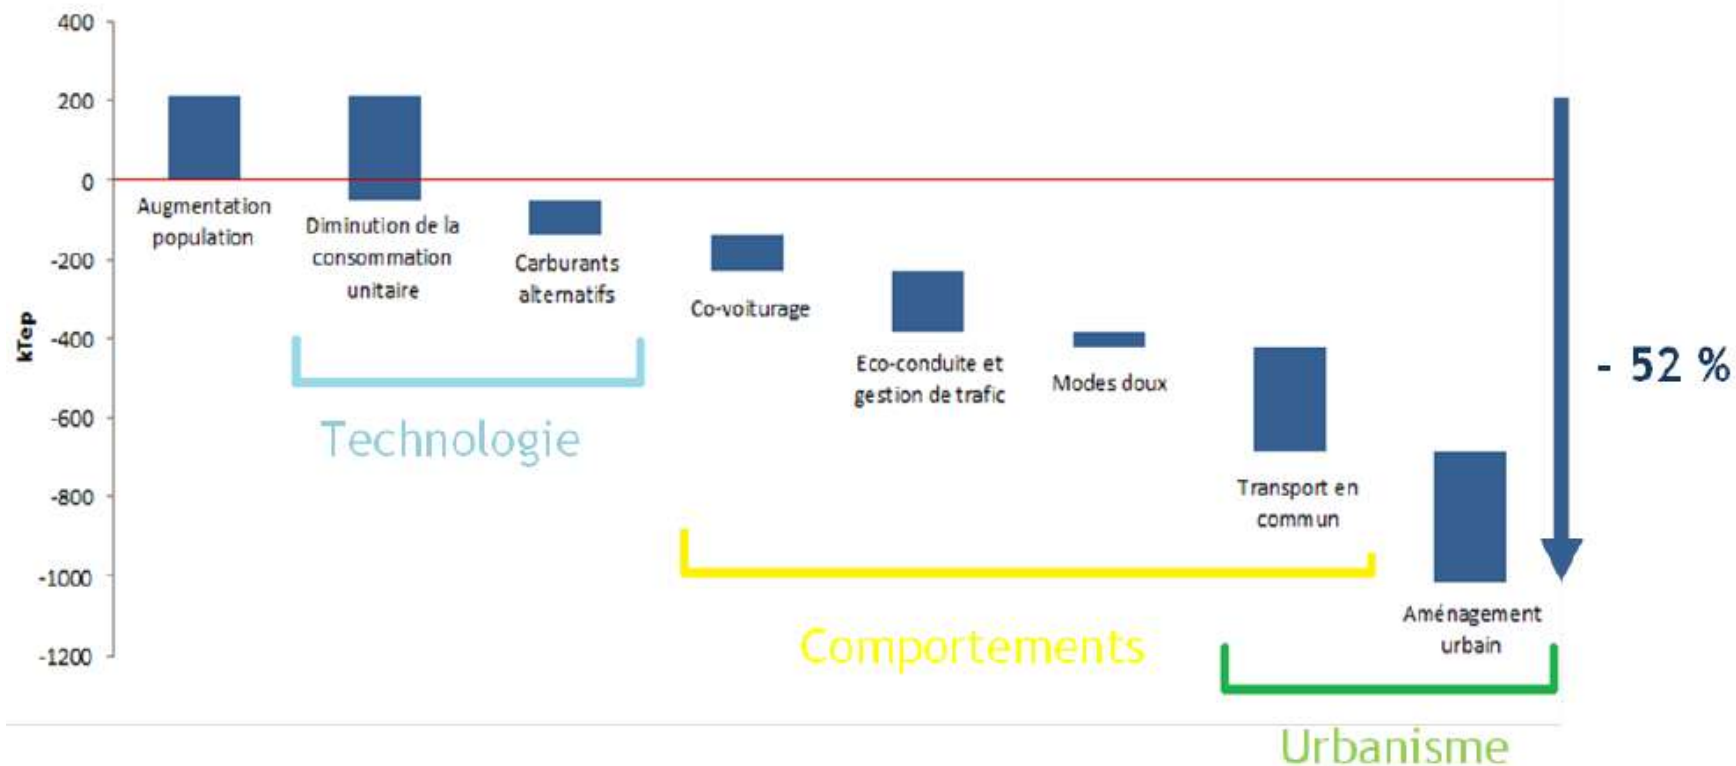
400
200
0
-200
-400
-600
-800
-1000
-1200
kTep

Augmentation population

Diminution de la consommation unitaire

Carburants alternatifs

Co-voiturage

Eco-conduite et gestion de trafic

Modes doux

Transport en commun

Aménagement urbain

- 52 %

Technologie

Comportements

Urbanisme